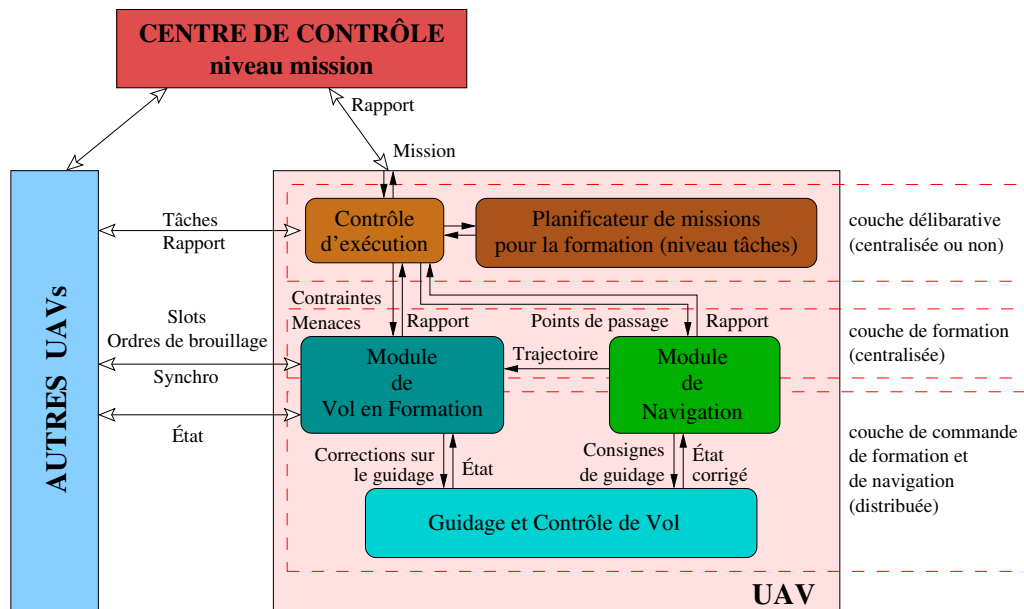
CENTRE DE CONTRÔLE
niveau mission

Rapport

Mission

AUTRES UAVs

Tâches
Rapport

Contrôle d'exécution

Planificateur de missions pour la formation (niveau tâches)

couche délibarative (centralisée ou non)

Slots
Ordres de brouillage

Contraintes
Menaces

Rapport

Points de passage

Rapport

couche de formation (centralisée)

Synchro

Module de Vol en Formation

Trajectoire

Module de Navigation

État

Corrections sur le guidage

État

Consignes de guidage

État corrigé

couche de commande de formation et de navigation (distribuée)

Guidage et Contrôle de Vol

UAV